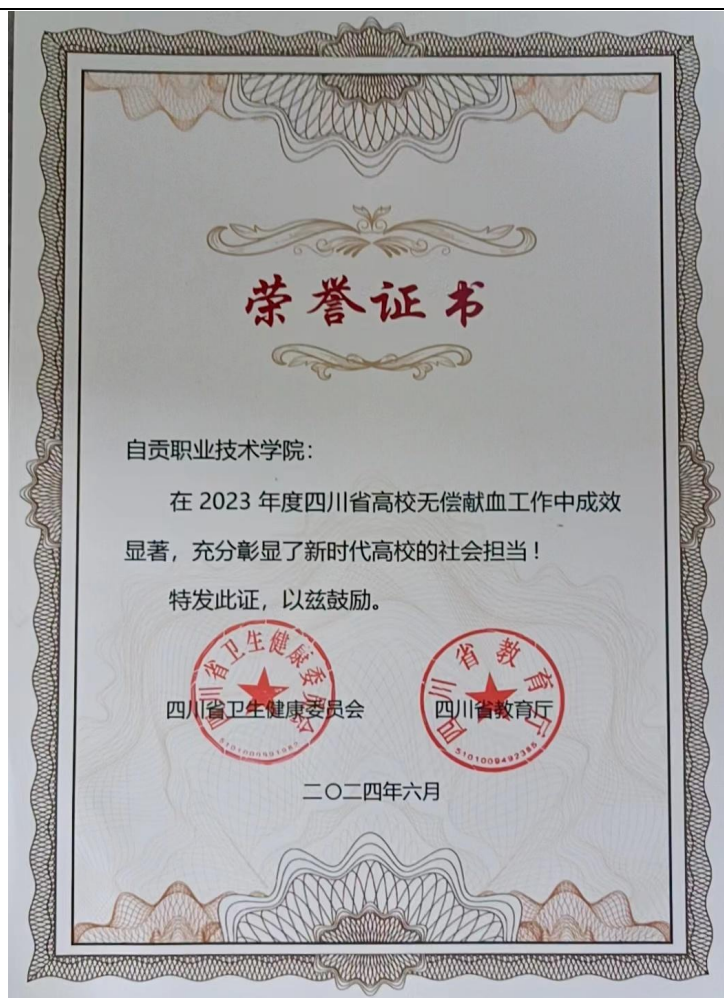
荣誉证书

自贡职业技术学院：

在 2023 年度四川省高校无偿献血工作中成效显著，充分彰显了新时代高校的社会担当！

特发此证，以兹鼓励。

四川省卫生健康委员会

四川省教育厅

四川省卫生健康委员会

5101000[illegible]

四川省教育厅

510100049238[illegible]

二〇二四年六月